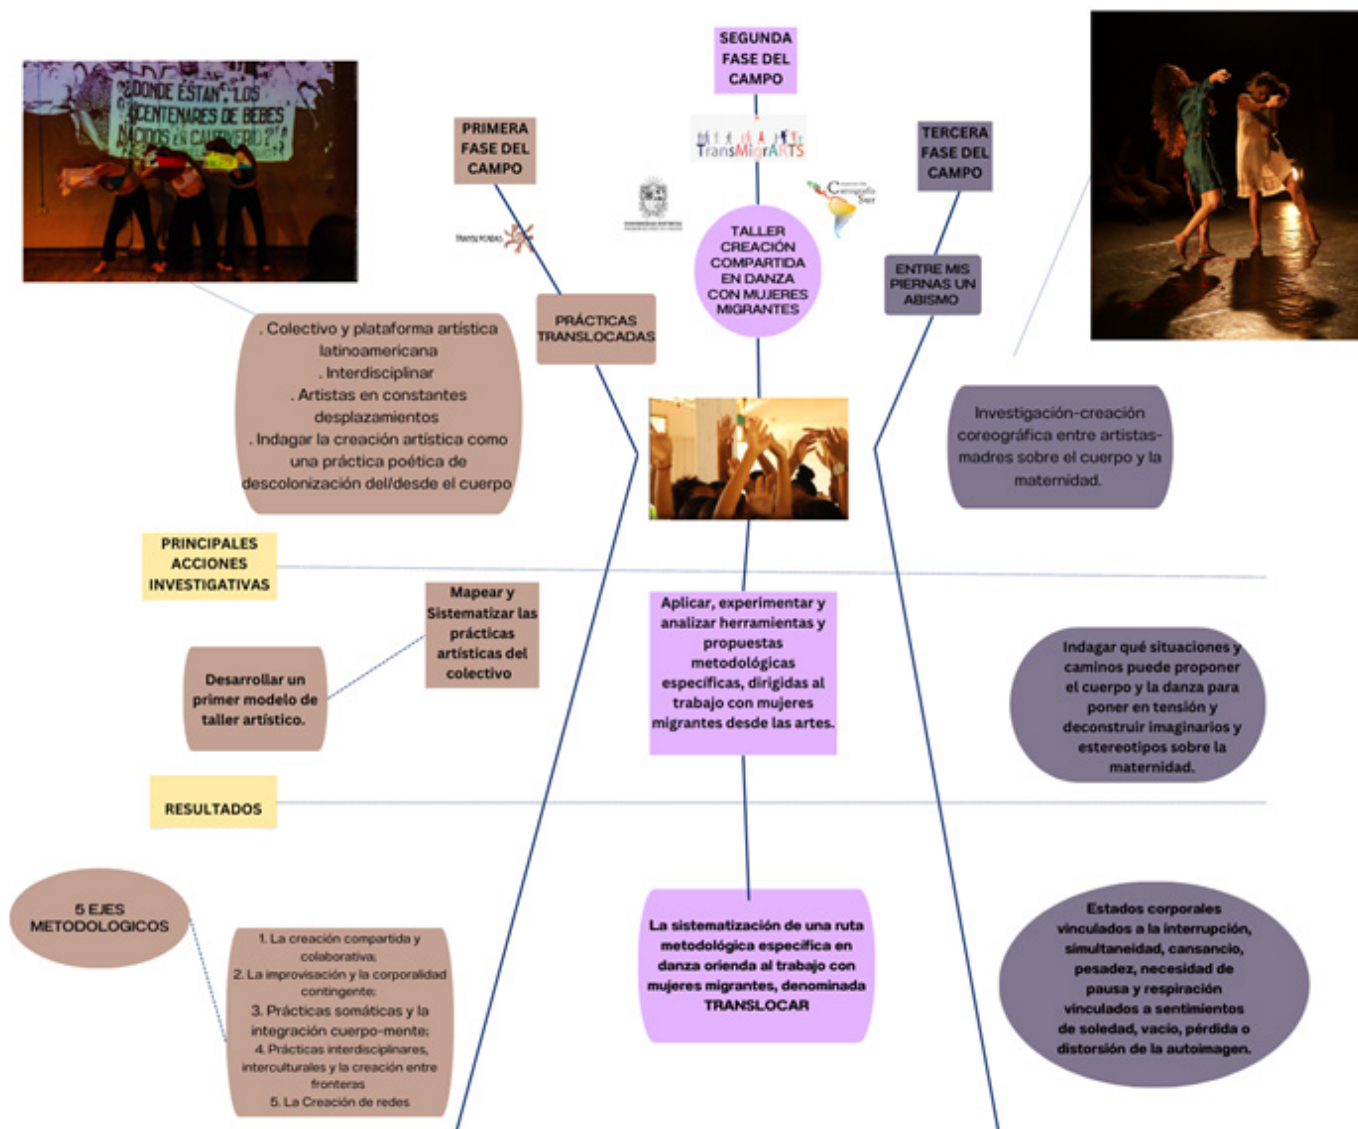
¿DONDE ESTÁN LOS CENTENARES DE BEBES NACIDOS EN CAUTIVERIO?

SEGUNDA FASE DEL CAMPO

PRIMERA FASE DEL CAMPO

TransMigrARTS

TERCERA FASE DEL CAMPO

Transfronteras

Corriegrafía Sur

TALLER CREACIÓN COMPARTIDA EN DANZA CON MUJERES MIGRANTES

ENTRE MIS PIERNAS UN ABISMO

PRÁCTICAS TRANSLOCADAS

. Colectivo y plataforma artística latinoamericana
. Interdisciplinar
. Artistas en constantes desplazamientos
. Indagar la creación artística como una práctica poética de descolonización del/desde el cuerpo

Investigación-creación coreográfica entre artistas-madres sobre el cuerpo y la maternidad.

PRINCIPALES ACCIONES INVESTIGATIVAS

Mapear y Sistematizar las prácticas artísticas del colectivo

Desarrollar un primer modelo de taller artístico.

Aplicar, experimentar y analizar herramientas y propuestas metodológicas específicas, dirigidas al trabajo con mujeres migrantes desde las artes.

Indagar qué situaciones y caminos puede proponer el cuerpo y la danza para poner en tensión y deconstruir imaginarios y estereotipos sobre la maternidad.

RESULTADOS

5 EJES METODOLOGICOS

1. La creación compartida y colaborativa;
2. La improvisación y la corporalidad contingente;
3. Prácticas somáticas y la integración cuerpo-mente;
4. Prácticas interdisciplinares, interculturales y la creación entre fronteras
5. La Creación de redes

La sistematización de una ruta metodológica especifica en danza orienda al trabajo con mujeres migrantes, denominada TRANSLOCAR

Estados corporales vinculados a la interrupción, simultaneidad, cansancio, pesadez, necesidad de pausa y respiración vinculados a sentimientos de soledad, vacío, pérdida o distorsión de la autoimagen.